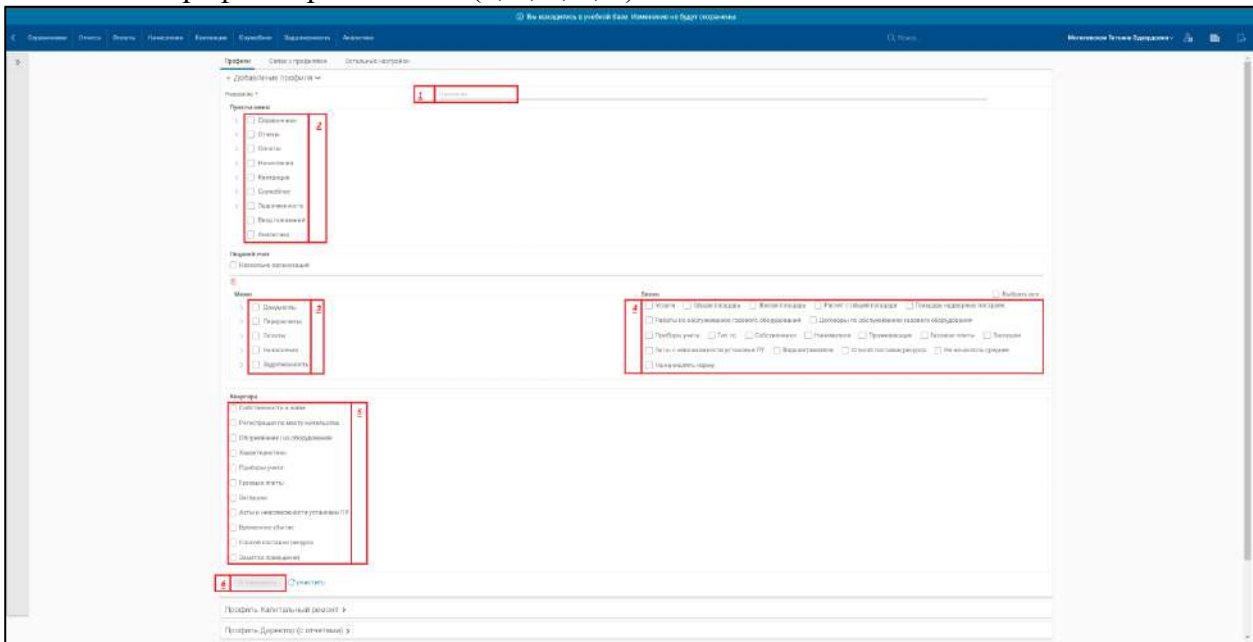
Вы находитесь в учебной базе. Изменения не будут сохранены

Справочники Отчеты Оплаты Начисления Контакция Служебные Задолженность Аналитика

Поиск

Мотовилова Татьяна Эдуардовна

Профили Связь с профилями Остальные настройки

← Добавление профиля ↔

Название *

1

Пункты меню

2

Справочники
Отчеты
Оплаты
Начисления
Кампания
Служебные
Задолженность
Вещ/показаний
Аналитика

Видимый счет
Несколько организаций

Меню

3

Документы
Перерасчеты
Платежи
Начисления
Задолженность

Вкладки

4

Выбрать все

Услуги
Общая площадь
Жилая площадь
Расчет с общей площади
Площадь подвального построения
Работы по обслуживанию газового оборудования
Договоры по обслуживанию газового оборудования
Приборы учета
Тип пс
Собственники
Наниматели
Проживающие
Газовые плиты
باتареи
Акты о невозможности установки ПУ
Видеонаблюдение
Способ поставки ресурса
Не исправности средств
Начальные нормы

Карточка

5

Собственность в жилье
Регистрация по месту жительства
Обслуживание газ.оборудования
Характеристики
Приборы учета
Газовые плиты
Батареи
Акты о невозможности установки ПУ
Временное убытие
Способ поставки ресурса
Заметки помещения

6

Сохранить Очистить

Профиль Капитальный ремонт >

Профиль Директор (с отчетами) >